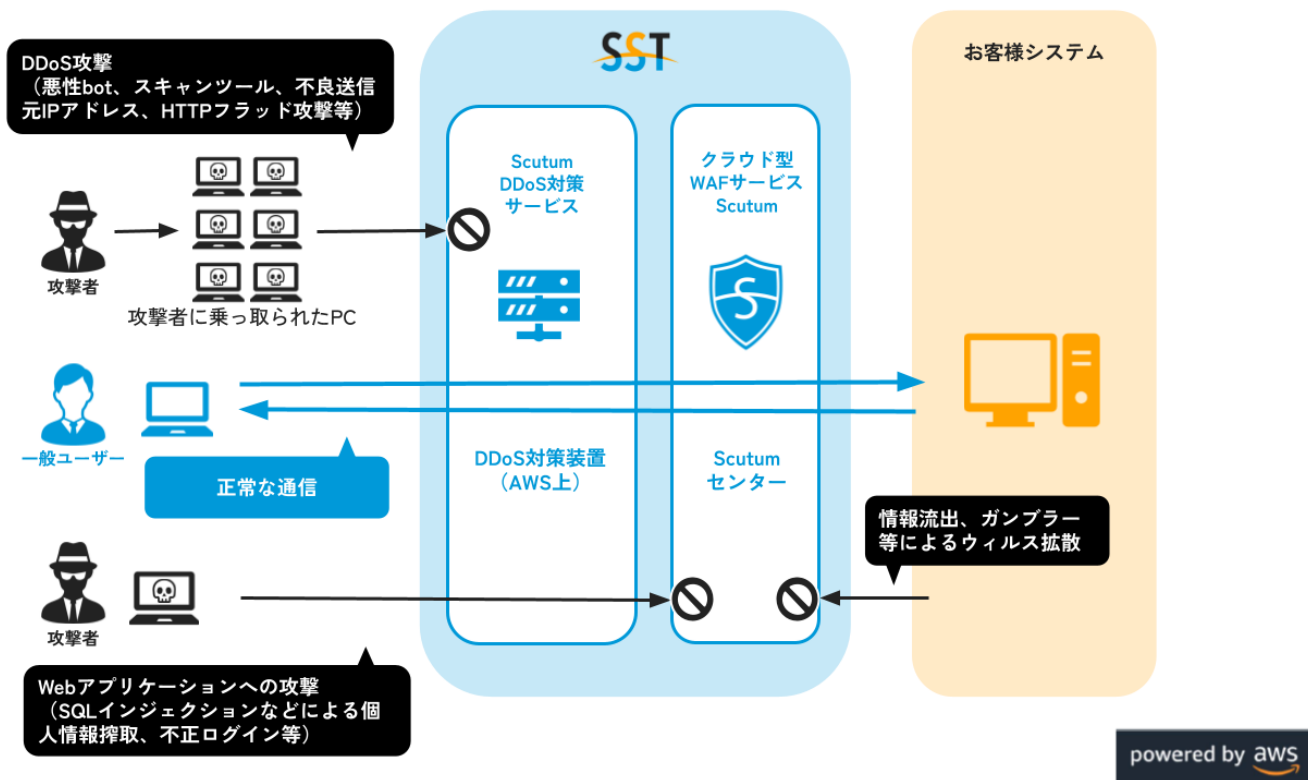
DDoS攻撃
（悪性bot、スキャンツール、不良送信元IPアドレス、HTTPフラッド攻撃等）

SST

お客様システム

Scutum
DDoS対策
サービス

クラウド型
WAFサービス
Scutum

攻撃者

攻撃者に乗っ取られたPC

一般ユーザー

正常な通信

DDoS対策装置
（AWS上）

Scutum
センター

情報流出、ガンブラー等によるウィルス拡散

攻撃者

Webアプリケーションへの攻撃
（SQLインジェクションなどによる個人情報搾取、不正ログイン等）

powered by aws